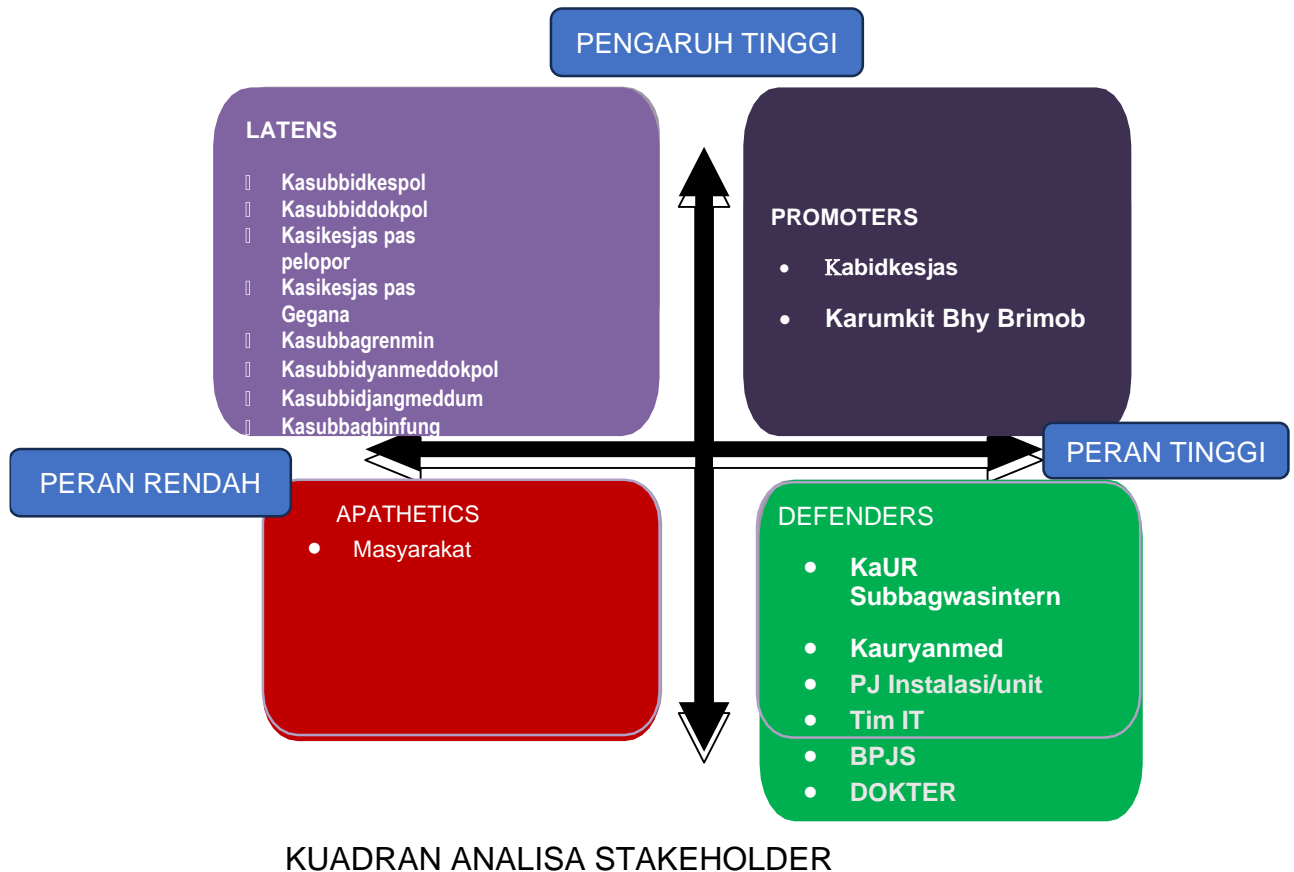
PENGARUH TINGGI

LATENS

- Kasubbidkespol
- Kasubbiddokpol
- Kasikesjas pas pelopor
- Kasikesjas pas Gegana
- Kasubbagrenmin
- Kasubbidyanmeddokpol
- Kasubbidjangmeddum
- Kasubbagbinfung

PROMOTERS

- Kabidkesjas
- Karumkit Bhy Brimob

PERAN RENDAH

PERAN TINGGI

APATHETICS

- Masyarakat

DEFENDERS

- KaUR Subbagwasintern
- Kauryanmed
- PJ Instalasi/unit
- Tim IT
- BPJS
- DOKTER

KUADRAN ANALISA STAKEHOLDER